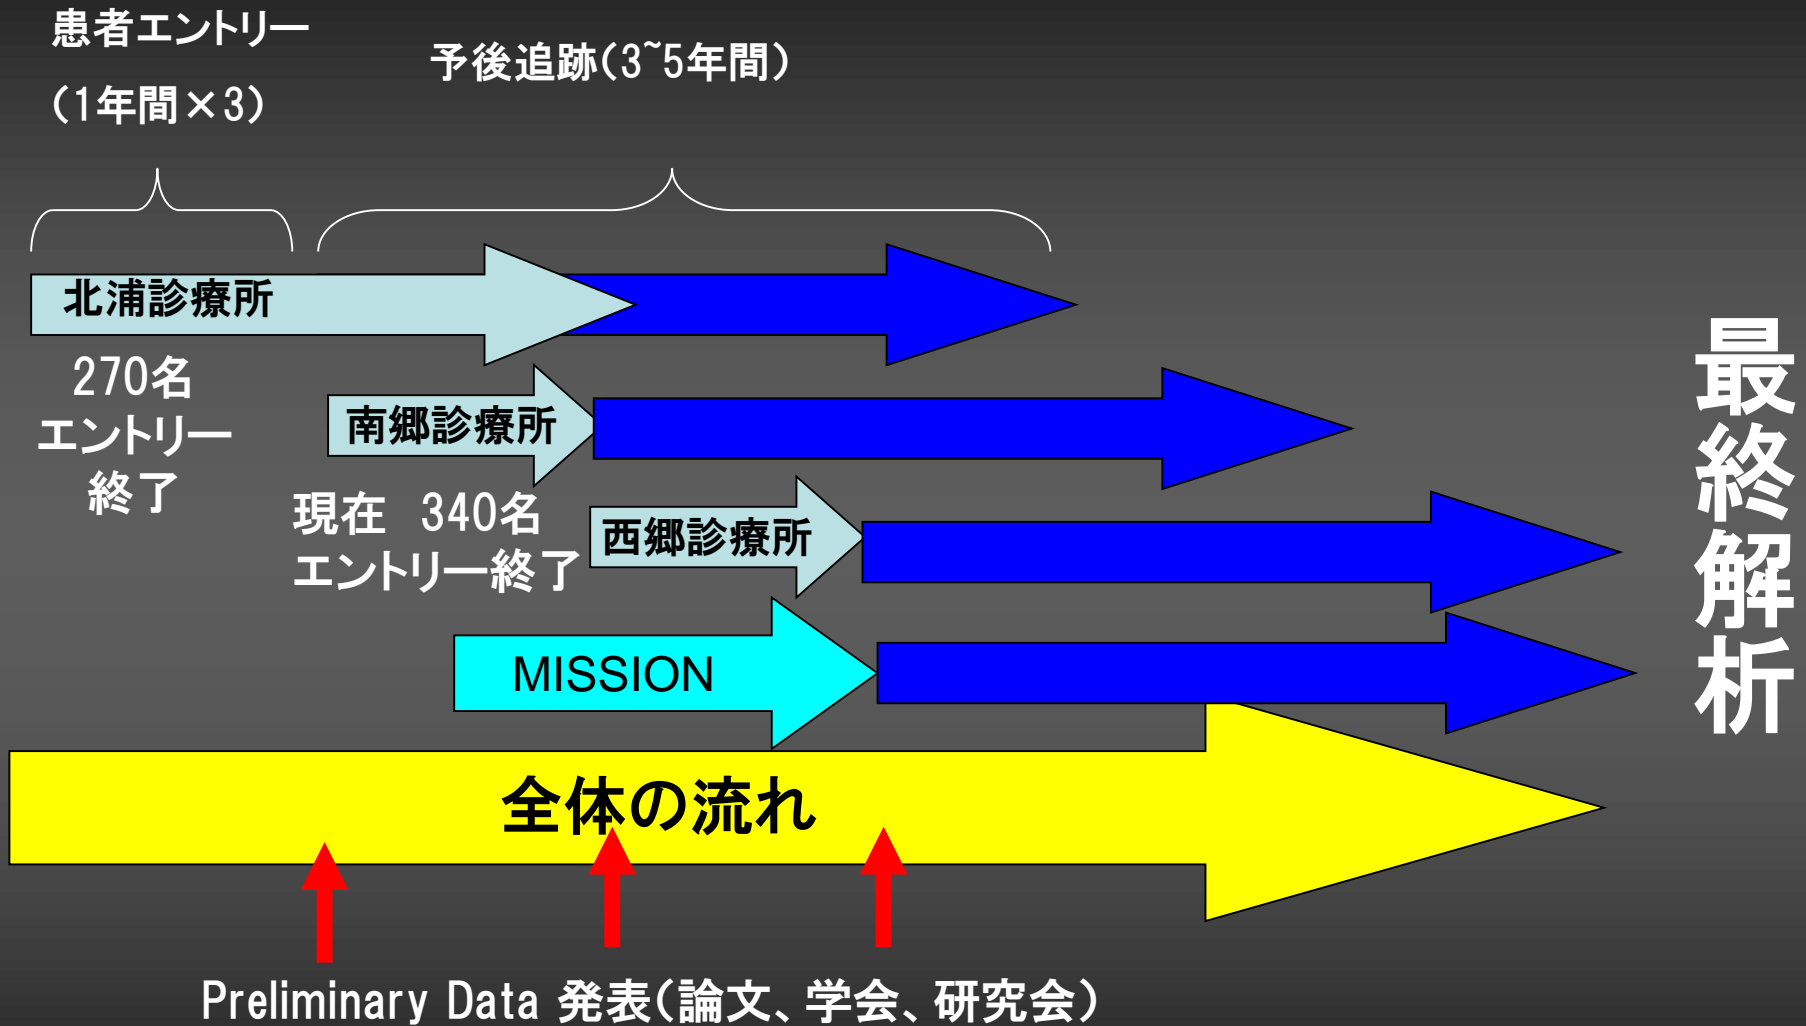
患者エントリー

（1年間×3）

予後追跡(3~5年間）

北浦診療所

270名
エントリー
終了

南郷診療所

現在　340名
エントリー終了

西郷診療所

MISSION

全体の流れ

最終解析

Preliminary Data 発表（論文、学会、研究会）